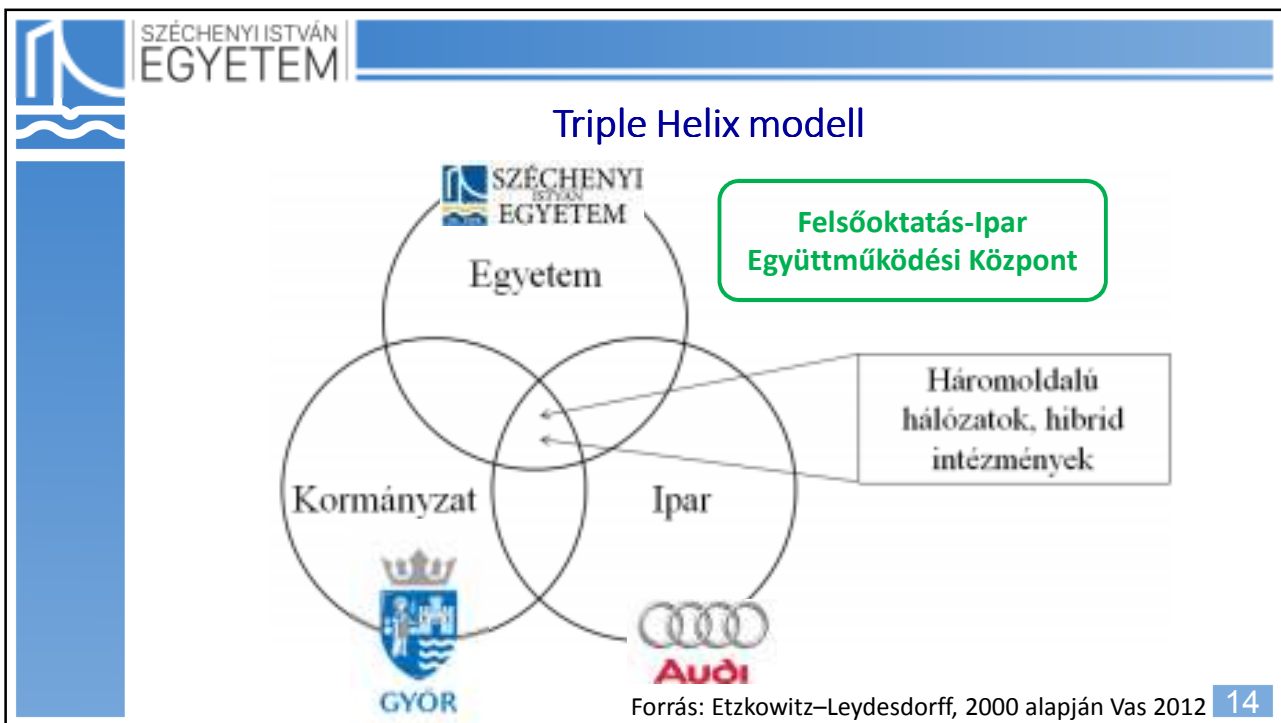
SZÉCHENYI ISTVÁN EGYETEM

Triple Helix modell

SZÉCHENYI ISTVÁN EGYETEM

Egyetem

Felsőoktatás-Ipar Együttműködési Központ

Háromoldalú hálózatok, hibrid intézmények

Kormányzat

Ipar

GYŐR

Audi

Forrás: Etzkowitz–Leydesdorff, 2000 alapján Vas 2012

14